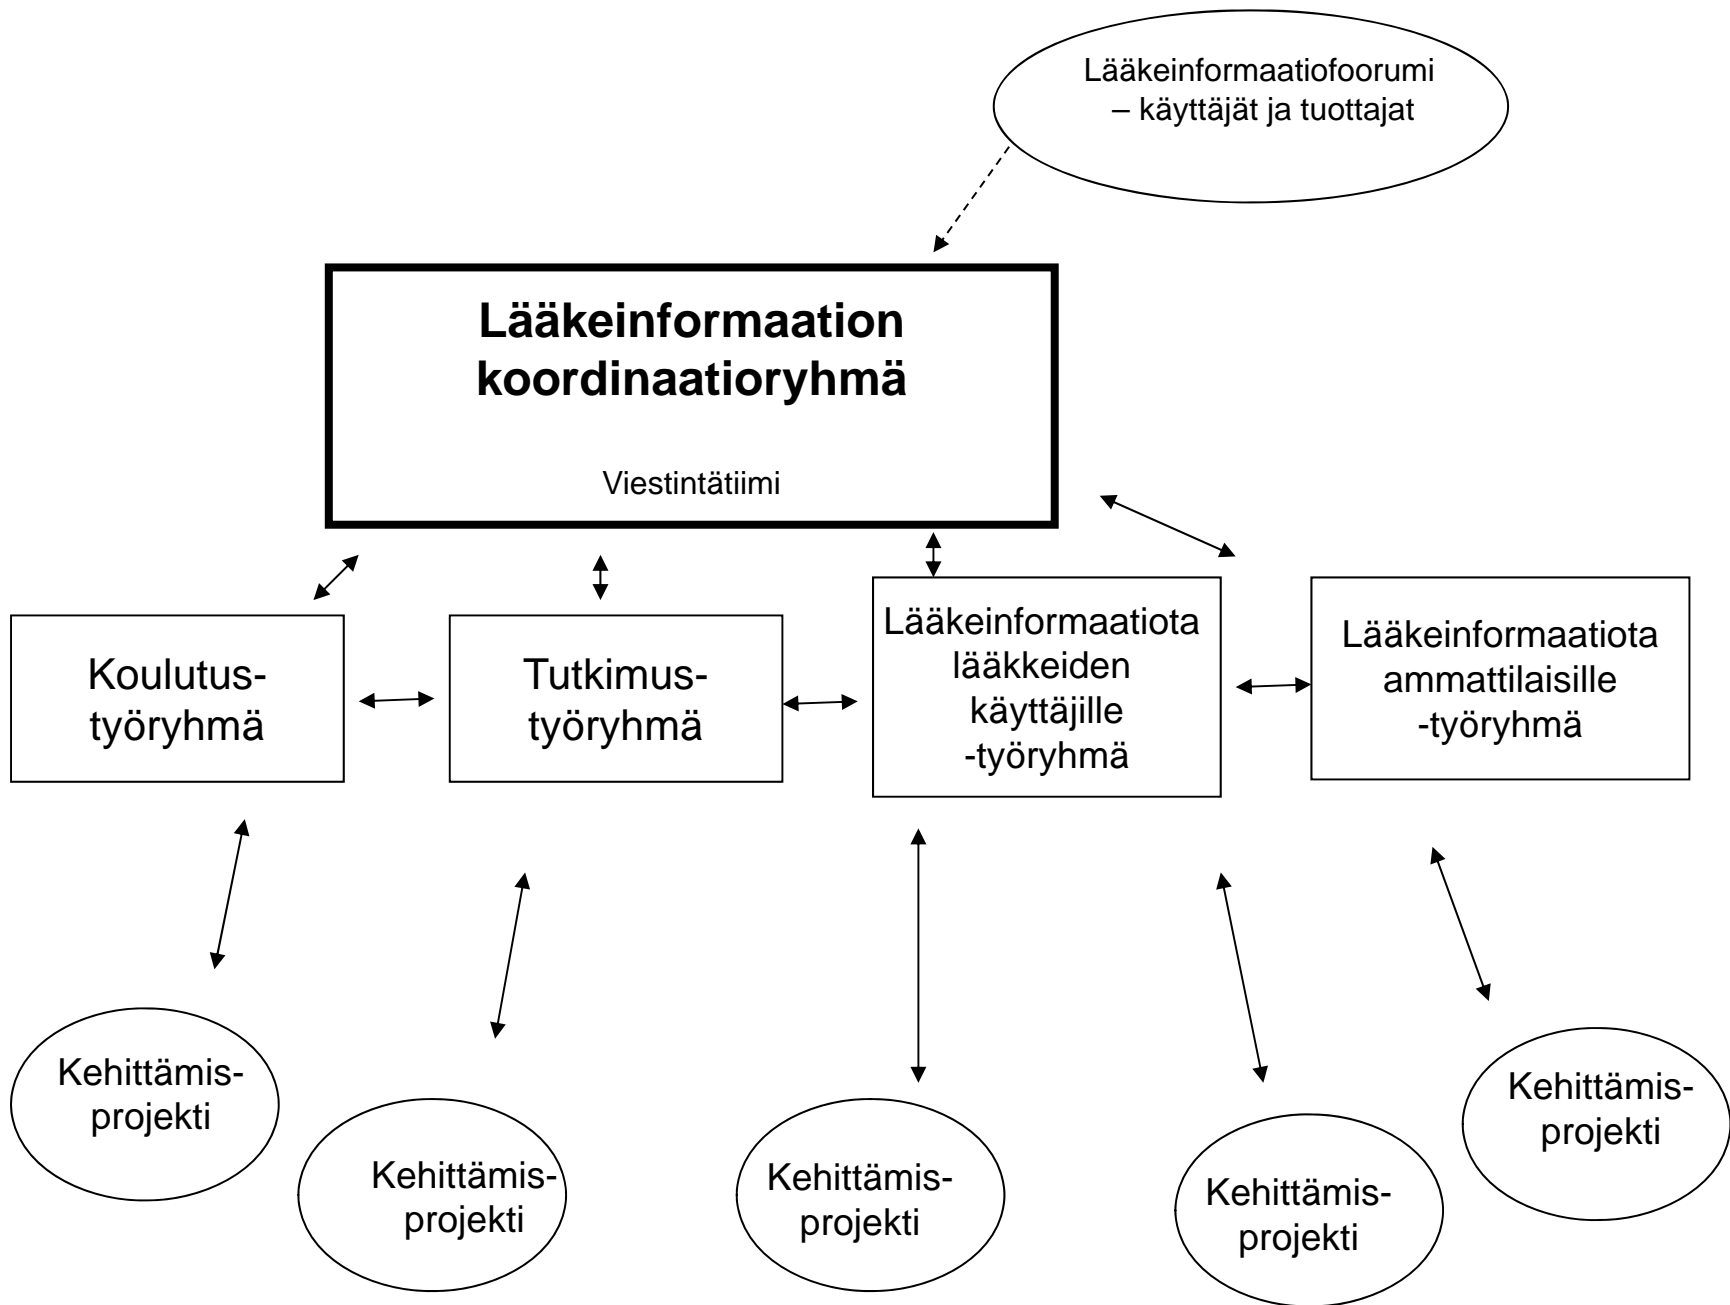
Lääkeinformaatiofoorumi – käyttäjät ja tuottajat

Lääkeinformaation koordinaatioryhmä

Viestintätiimi

Koulutus-työryhmä

Tutkimus-työryhmä

Lääkeinformaatiota lääkkeiden käyttäjille -työryhmä

Lääkeinformaatiota ammattilaisille -työryhmä

Kehittämis-projekti

Kehittämis-projekti

Kehittämis-projekti

Kehittämis-projekti

Kehittämis-projekti